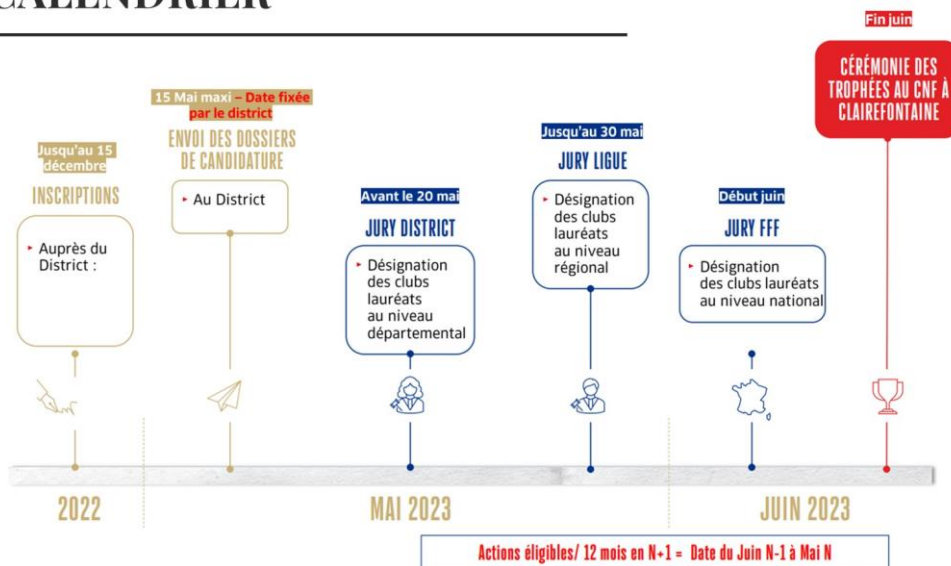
CALENDRIER

Fin juin

CÉRÉMONIE DES TROPHÉES AU CNF À CLAIREFONTAINE

15 Mai maxi – Date fixée par le district

ENVOI DES DOSSIERS DE CANDIDATURE

▸ Au District

Jusqu'au 15 décembre

INSCRIPTIONS

▸ Auprès du District :

Avant le 20 mai

JURY DISTRICT

▸ Désignation des clubs lauréats au niveau départemental

Jusqu'au 30 mai

JURY LIGUE

▸ Désignation des clubs lauréats au niveau régional

Début juin

JURY FFF

▸ Désignation des clubs lauréats au niveau national

2022

MAI 2023

JUIN 2023

Actions éligibles/ 12 mois en N+1 = Date du Juin N-1 à Mai N